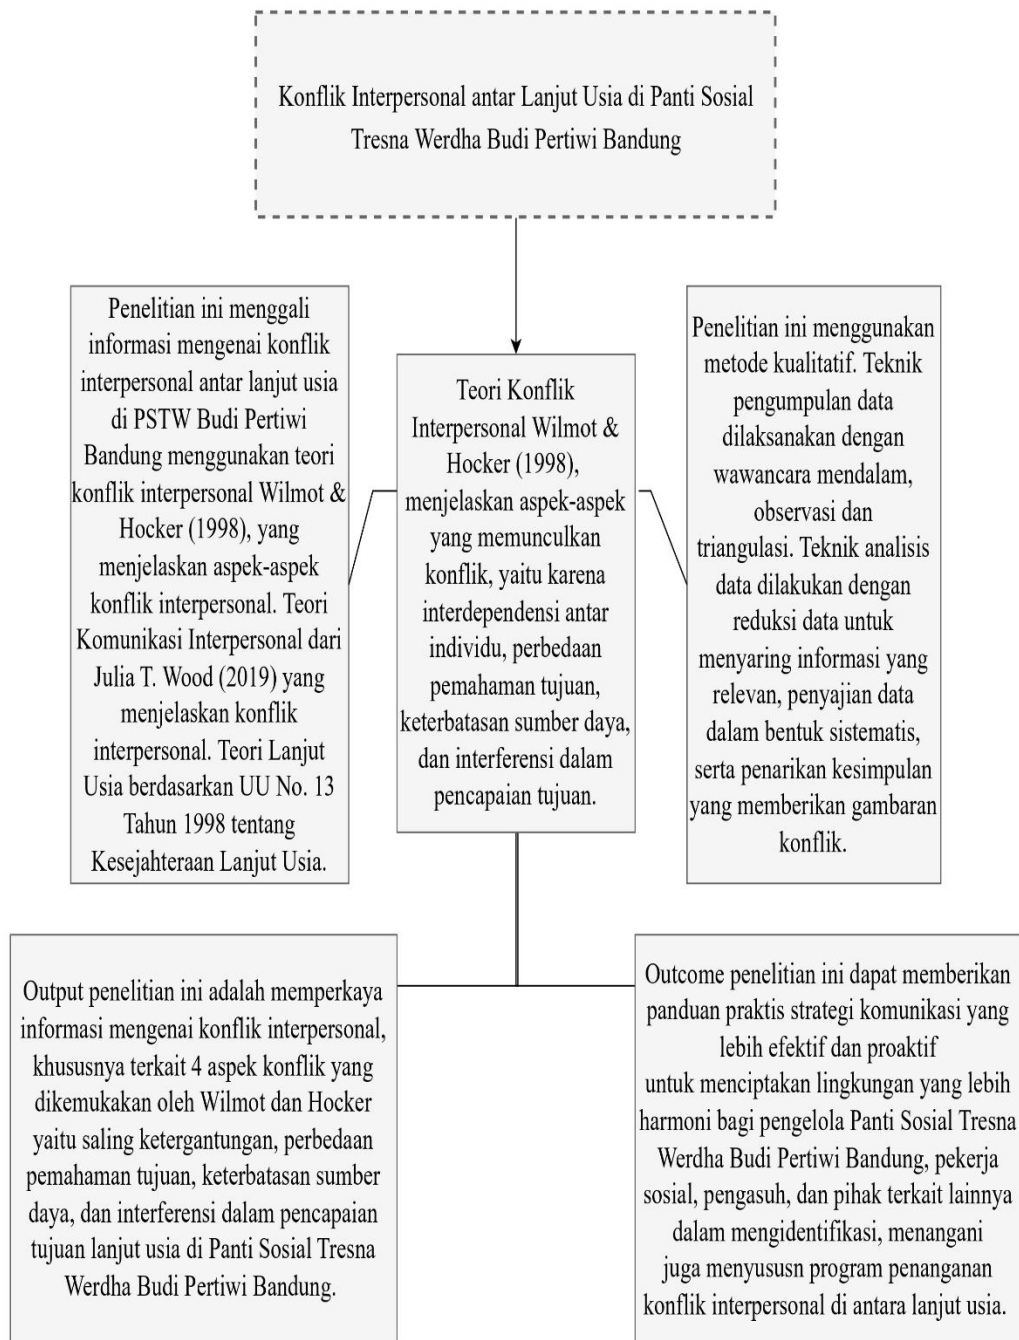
Konflik Interpersonal antar Lanjut Usia di Panti Sosial Tresna Werdha Budi Pertiwi Bandung

Penelitian ini menggali informasi mengenai konflik interpersonal antar lanjut usia di PSTW Budi Pertiwi Bandung menggunakan teori konflik interpersonal Wilmot & Hocker (1998), yang menjelaskan aspek-aspek konflik interpersonal. Teori Komunikasi Interpersonal dari Julia T. Wood (2019) yang menjelaskan konflik interpersonal. Teori Lanjut Usia berdasarkan UU No. 13 Tahun 1998 tentang Kesejahteraan Lanjut Usia.

Teori Konflik Interpersonal Wilmot & Hocker (1998), menjelaskan aspek-aspek yang memunculkan konflik, yaitu karena interdependensi antar individu, perbedaan pemahaman tujuan, keterbatasan sumber daya, dan interferensi dalam pencapaian tujuan.

Penelitian ini menggunakan metode kualitatif. Teknik pengumpulan data dilaksanakan dengan wawancara mendalam, observasi dan triangulasi. Teknik analisis data dilakukan dengan reduksi data untuk menyaring informasi yang relevan, penyajian data dalam bentuk sistematis, serta penarikan kesimpulan yang memberikan gambaran konflik.

Output penelitian ini adalah memperkaya informasi mengenai konflik interpersonal, khususnya terkait 4 aspek konflik yang dikemukakan oleh Wilmot dan Hocker yaitu saling ketergantungan, perbedaan pemahaman tujuan, keterbatasan sumber daya, dan interferensi dalam pencapaian tujuan lanjut usia di Panti Sosial Tresna Werdha Budi Pertiwi Bandung.

Outcome penelitian ini dapat memberikan panduan praktis strategi komunikasi yang lebih efektif dan proaktif untuk menciptakan lingkungan yang lebih harmoni bagi pengelola Panti Sosial Tresna Werdha Budi Pertiwi Bandung, pekerja sosial, pengasuh, dan pihak terkait lainnya dalam mengidentifikasi, menangani juga menyususn program penanganan konflik interpersonal di antara lanjut usia.